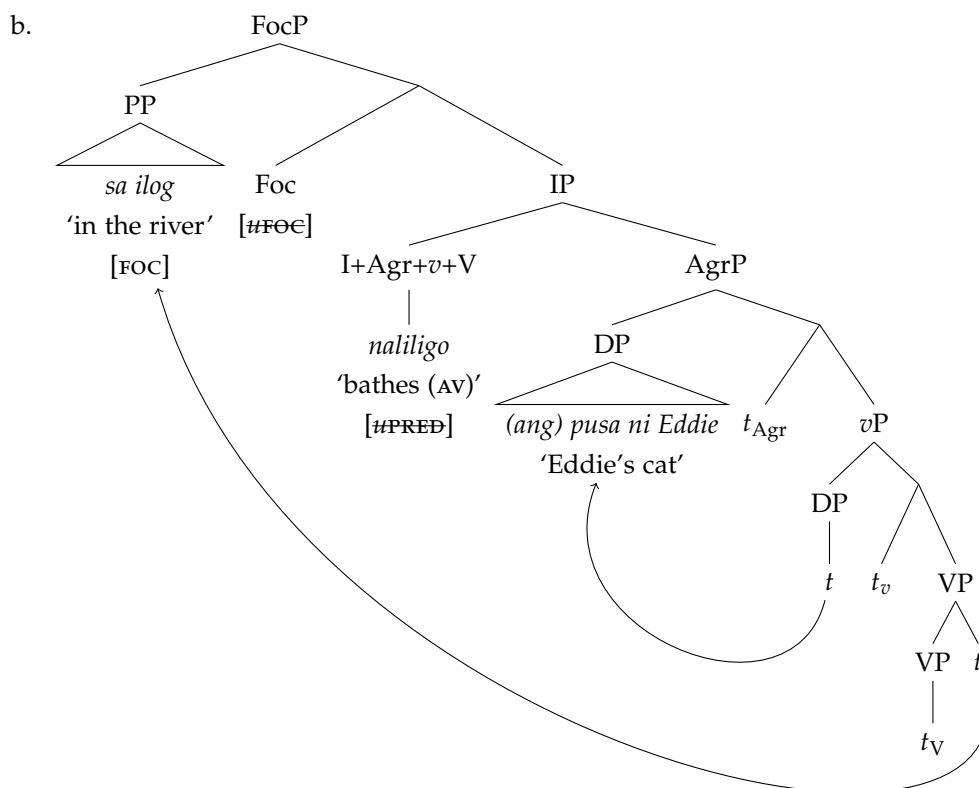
b.

FocP

PP

sa ilog

'in the river'

[FOC]

Foc

[~~uFOC~~]

IP

I+Agr+$v$+V

naliligo

'bathes (AV)'

[~~uPRED~~]

AgrP

DP

(ang) pusa ni Eddie

'Eddie's cat'

$t_{\text{Agr}}$

$v$P

DP

$t$

$t_v$

VP

VP

$t$

$t_{\text{V}}$